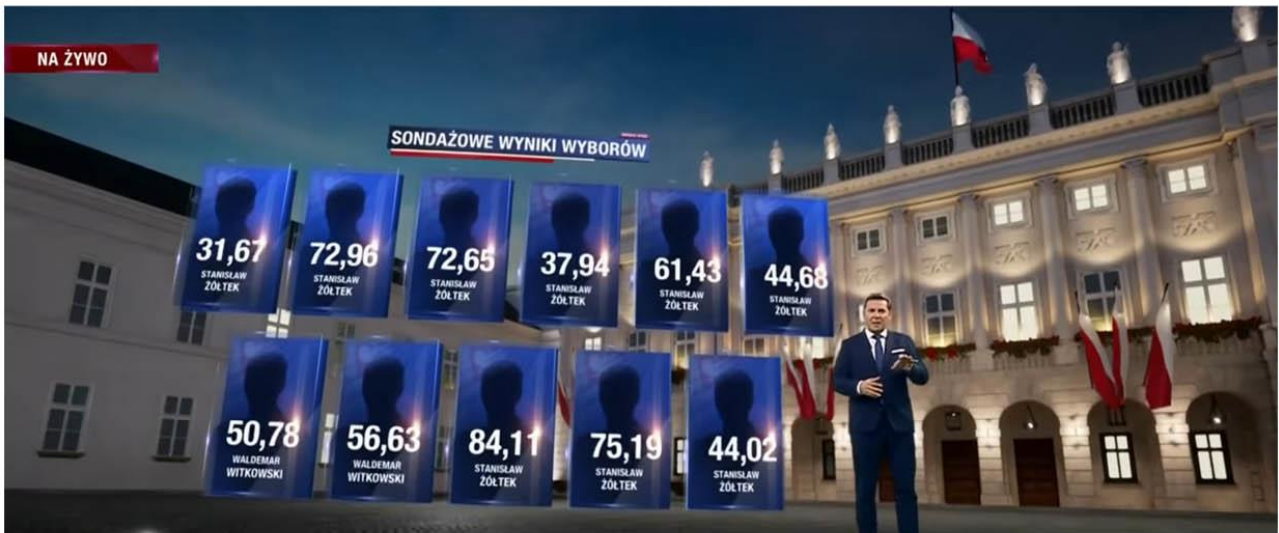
NA ŻYWO

SONDAŻOWE WYNIKI WYBORÓW

31,67
STANISŁAW
ŻÓŁTEK

72,96
STANISŁAW
ŻÓŁTEK

72,65
STANISŁAW
ŻÓŁTEK

37,94
STANISŁAW
ŻÓŁTEK

61,43
STANISŁAW
ŻÓŁTEK

44,68
STANISŁAW
ŻÓŁTEK

50,78
WALDEMAR
WITKOWSKI

56,63
WALDEMAR
WITKOWSKI

84,11
STANISŁAW
ŻÓŁTEK

75,19
STANISŁAW
ŻÓŁTEK

44,02
STANISŁAW
ŻÓŁTEK